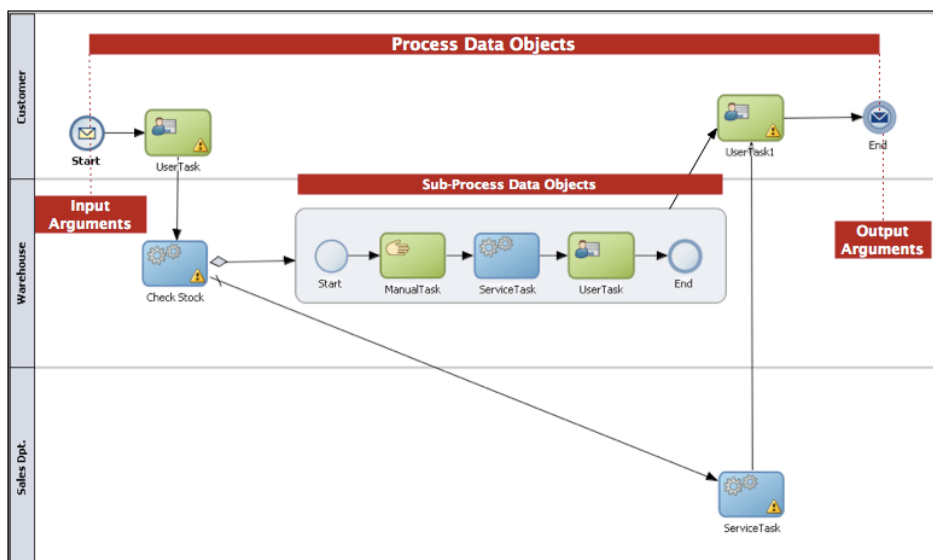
Customer

Warehouse

Sales Dpt.

Process Data Objects

Start

UserTask

UserTask1

End

Input Arguments

Sub-Process Data Objects

Output Arguments

Check Stock

Start

ManualTask

ServiceTask

UserTask

End

ServiceTask